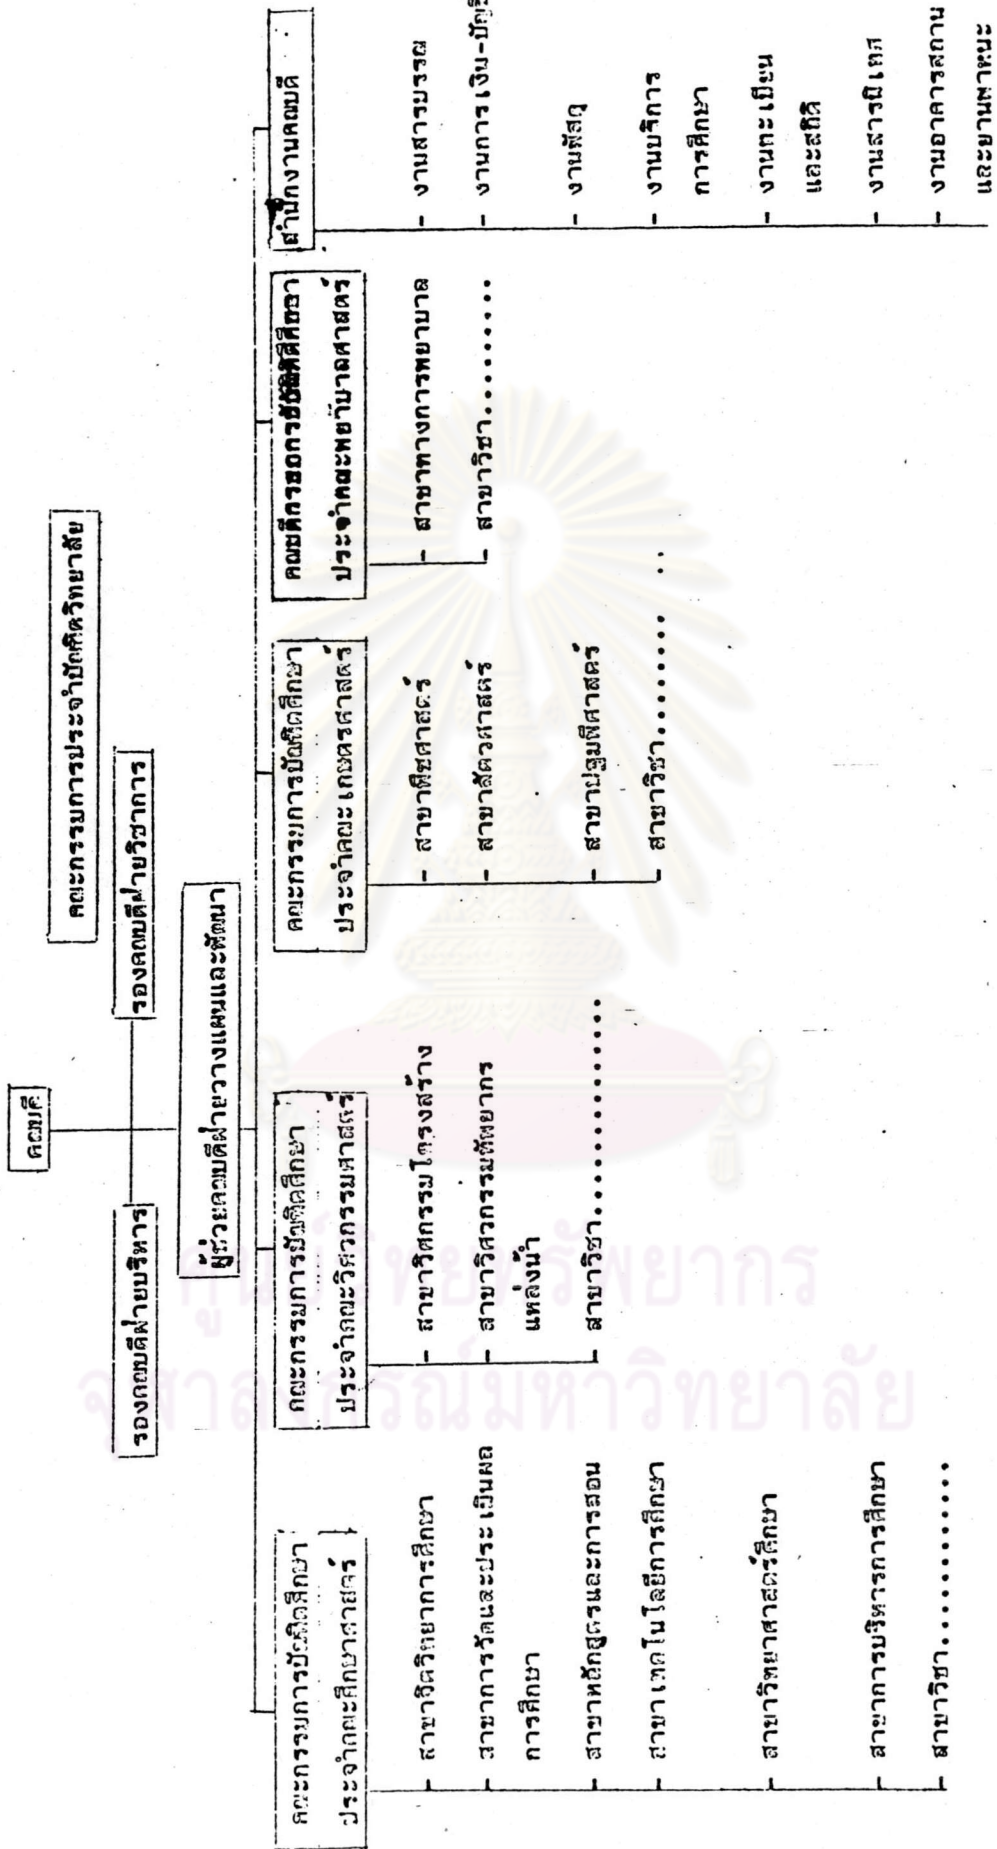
คณบดี

คณะกรรมการประจำบัณฑิตวิทยาลัย

รองคณบดีฝ่ายบริหาร

รองคณบดีฝ่ายวิชาการ

ผู้ช่วยคณบดีฝ่ายวางแผนและพัฒนา

คณะกรรมการบัณฑิตศึกษา ประจำคณะศึกษาศาสตร์
- สาขาจิตวิทยาการศึกษา
- สาขาการวัดและประเมินผลการศึกษา
- สาขาหลักสูตรและการสอน
- สาขาเทคโนโลยีการศึกษา
- สาขาวิทยาศาสตร์ศึกษา
- สาขาการบริหารการศึกษา
- สาขาวิชา..............

คณะกรรมการบัณฑิตศึกษา ประจำคณะวิศวกรรมศาสตร์
- สาขาวิศกรรมโครงสร้าง
- สาขาวิศวกรรมทรัพยากรแหล่งน้ำ
- สาขาวิชา..............

คณะกรรมการบัณฑิตศึกษา ประจำคณะเกษตรศาสตร์
- สาขาพืชศาสตร์
- สาขาสัตวศาสตร์
- สาขาปฐพีศาสตร์
- สาขาวิชา........

คณบดีกรยอกรบัณฑิตศึกษา ประจำคณะพยาบาลศาสตร์
- สาขาทางการพยาบาล
- สาขาวิชา........

สำนักงานคณบดี
- งานสารบรรณ
- งานการเงิน-บัญชี
- งานพัสดุ
- งานบริการการศึกษา
- งานทะเบียนและสถิติ
- งานสารนิเทศ
- งานอาคารสถานและยานพาหนะ

ศูนย์วิทยทรัพยากร
จุฬาลงกรณ์มหาวิทยาลัย